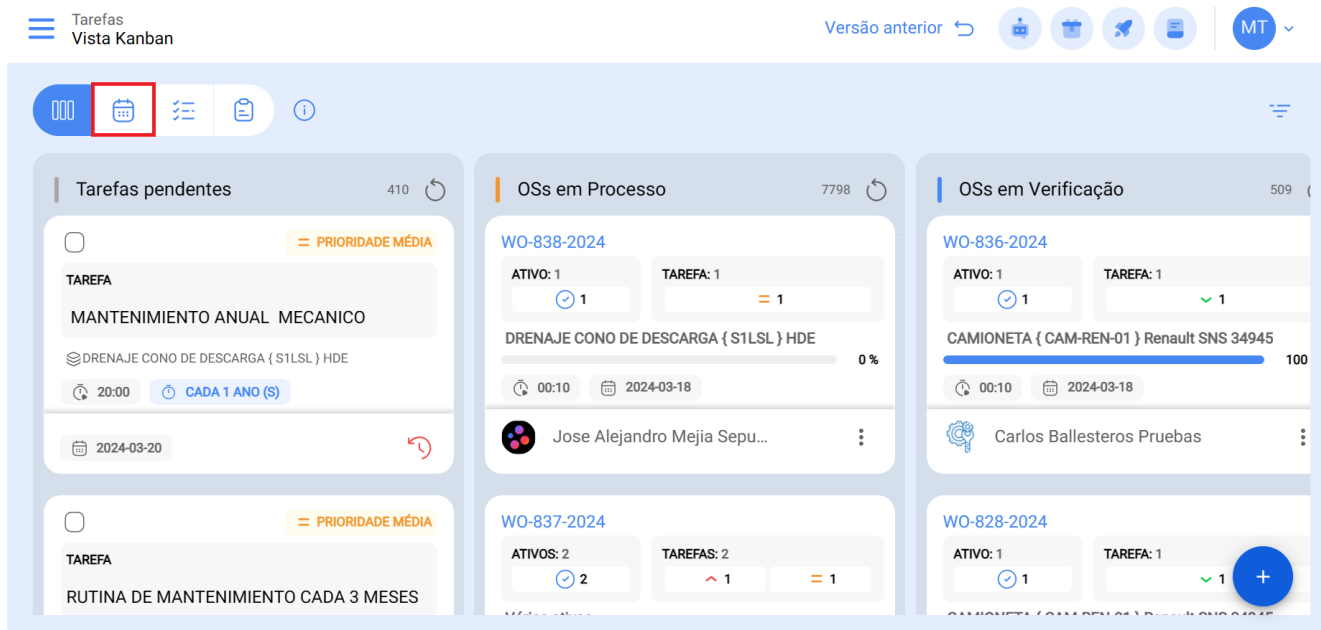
Tarefas
Vista Kanban

Versão anterior

MT

Tarefas pendentes 410

PRIORIDADE MÉDIA
TAREFA
MANTENIMIENTO ANUAL MECANICO
DRENAJE CONO DE DESCARGA { S1LSL } HDE
20:00 CADA 1 ANO (S)
2024-03-20

PRIORIDADE MÉDIA
TAREFA
RUTINA DE MANTENIMIENTO CADA 3 MESES

OSs em Processo 7798

WO-838-2024
ATIVO: 1 TAREFA: 1
1 1
DRENAJE CONO DE DESCARGA { S1LSL } HDE
0 %
00:10 2024-03-18
Jose Alejandro Mejia Sepu...

WO-837-2024
ATIVOS: 2 TAREFAS: 2
2 1 1
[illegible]

OSs em Verificação 509

WO-836-2024
ATIVO: 1 TAREFA: 1
1 1
CAMIONETA { CAM-REN-01 } Renault SNS 34945
100
00:10 2024-03-18
Carlos Ballesteros Pruebas

WO-828-2024
ATIVO: 1 TAREFA: 1
1 1
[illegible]